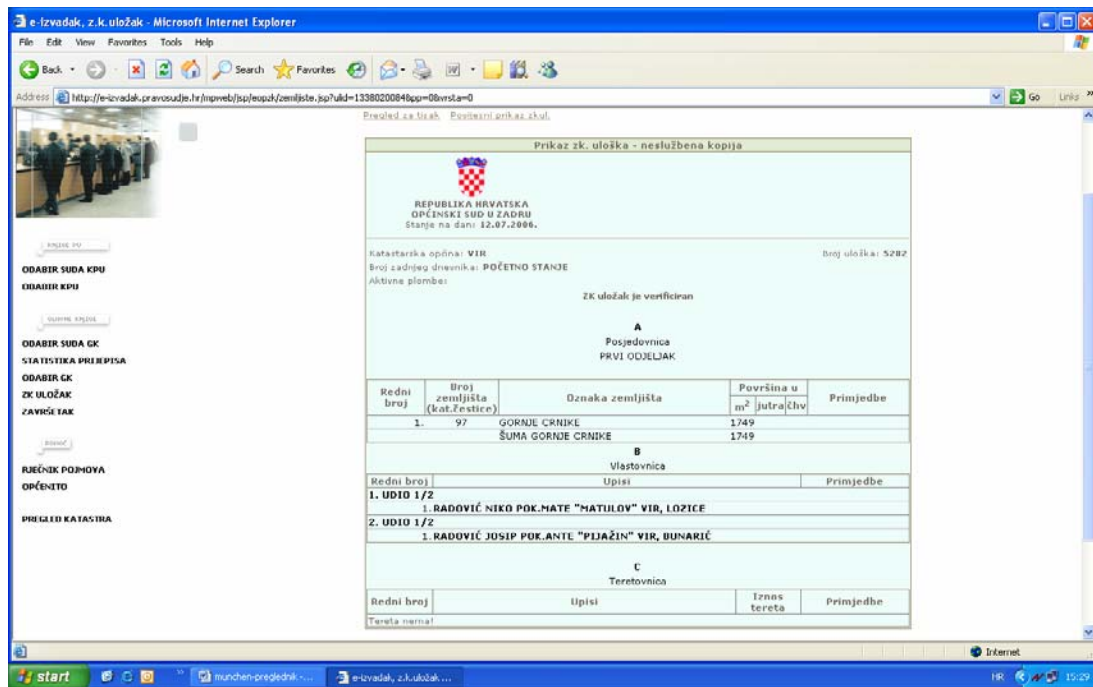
e-Izvadak, z.k.uložak - Microsoft Internet Explorer

File Edit View Favorites Tools Help

Back Search Favorites

Address http://e-izvadak.pravosudje.hr/mpweb/jsp/eopzk/zemljiste.jsp?ulid=1338020084&pp=0&vrsta=0

Go Links

Pregled za tisak Povijesni prikaz zk.ul.

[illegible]

ODABIR SUDA KPU
ODABIR KPU

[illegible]

ODABIR SUDA GK
STATISTIKA PREPISA
ODABIR GK
ZK ULOŽAK
ZAVRŠETAK

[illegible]

RJEČNIK POJMOVA
OPĆENITO

PREGLED KATASTRA

Prikaz zk. uloška - neslužbena kopija

REPUBLIKA HRVATSKA
OPĆINSKI SUD U ZADRU
Stanje na dan: 12.07.2006.

Katastarska općina: VIR
Broj uloška: 5282
Broj zadnjeg dnevnika: POČETNO STANJE
Aktivne plombe:

ZK uložak je verificiran

A
Posjedovnica
PRVI ODJELJAK

| Redni broj | Broj zemljišta (kat.čestice) | Oznaka zemljišta | Površina u $m^2$ | jutra | čhv | Primjedbe |
|---|---|---|---|---|---|---|
| 1. | 97 | GORNJE CRNIKE | 1749 | | | |
| | | ŠUMA GORNJE CRNIKE | 1749 | | | |

B
Vlastovnica

| Redni broj | Upisi | Primjedbe |
|---|---|---|
| 1. UDIO 1/2 | | |
| | 1. RADOVIĆ NIKO POK.MATE "MATULOV" VIR, LOZICE | |
| 2. UDIO 1/2 | | |
| | 1. RADOVIĆ JOSIP POK.ANTE "PIJAŽIN" VIR, BUNARIĆ | |

C
Teretovnica

| Redni broj | Upisi | Iznos tereta | Primjedbe |
|---|---|---|---|

Tereta nema!

Internet

start munchen-preglednik -... e-izvadak, z.k.uložak ...

HR 15:29